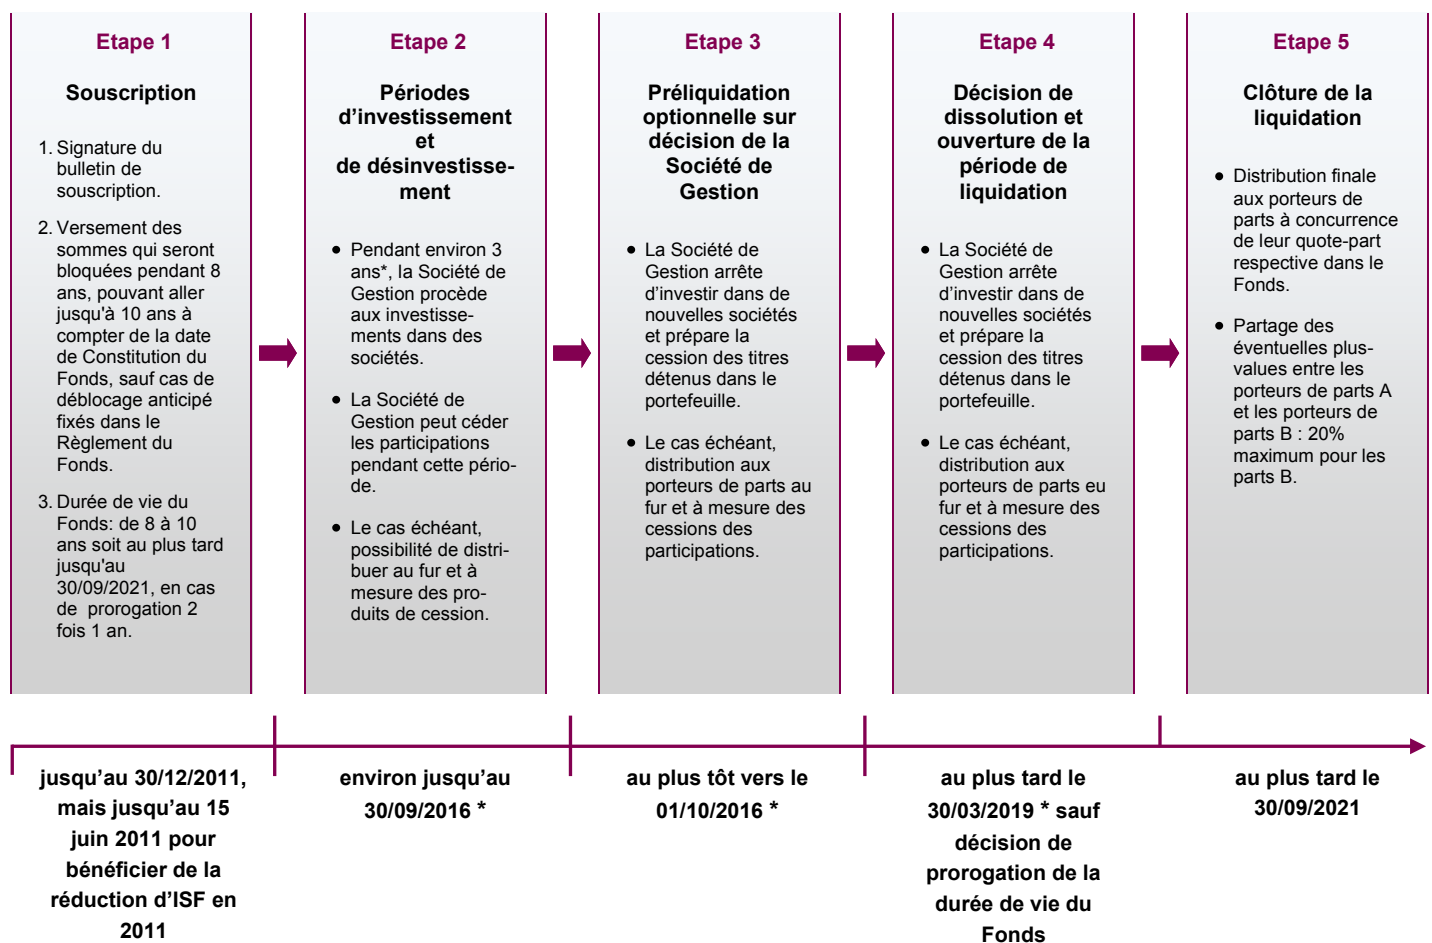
Etape 1

Souscription

1. Signature du bulletin de souscription.

2. Versement des sommes qui seront bloquées pendant 8 ans, pouvant aller jusqu'à 10 ans à compter de la date de Constitution du Fonds, sauf cas de déblocage anticipé fixés dans le Règlement du Fonds.

3. Durée de vie du Fonds: de 8 à 10 ans soit au plus tard jusqu'au 30/09/2021, en cas de prorogation 2 fois 1 an.

Etape 2

Périodes d'investissement et de désinvestissement

• Pendant environ 3 ans*, la Société de Gestion procède aux investissements dans des sociétés.

• La Société de Gestion peut céder les participations pendant cette période.

• Le cas échéant, possibilité de distribuer au fur et à mesure des produits de cession.

Etape 3

Préliquidation optionnelle sur décision de la Société de Gestion

• La Société de Gestion arrête d'investir dans de nouvelles sociétés et prépare la cession des titres détenus dans le portefeuille.

• Le cas échéant, distribution aux porteurs de parts au fur et à mesure des cessions des participations.

Etape 4

Décision de dissolution et ouverture de la période de liquidation

• La Société de Gestion arrête d'investir dans de nouvelles sociétés et prépare la cession des titres détenus dans le portefeuille.

• Le cas échéant, distribution aux porteurs de parts eu fur et à mesure des cessions des participations.

Etape 5

Clôture de la liquidation

• Distribution finale aux porteurs de parts à concurrence de leur quote-part respective dans le Fonds.

• Partage des éventuelles plus-values entre les porteurs de parts A et les porteurs de parts B : 20% maximum pour les parts B.

jusqu'au 30/12/2011, mais jusqu'au 15 juin 2011 pour bénéficier de la réduction d'ISF en 2011

environ jusqu'au 30/09/2016 *

au plus tôt vers le 01/10/2016 *

au plus tard le 30/03/2019 * sauf décision de prorogation de la durée de vie du Fonds

au plus tard le 30/09/2021